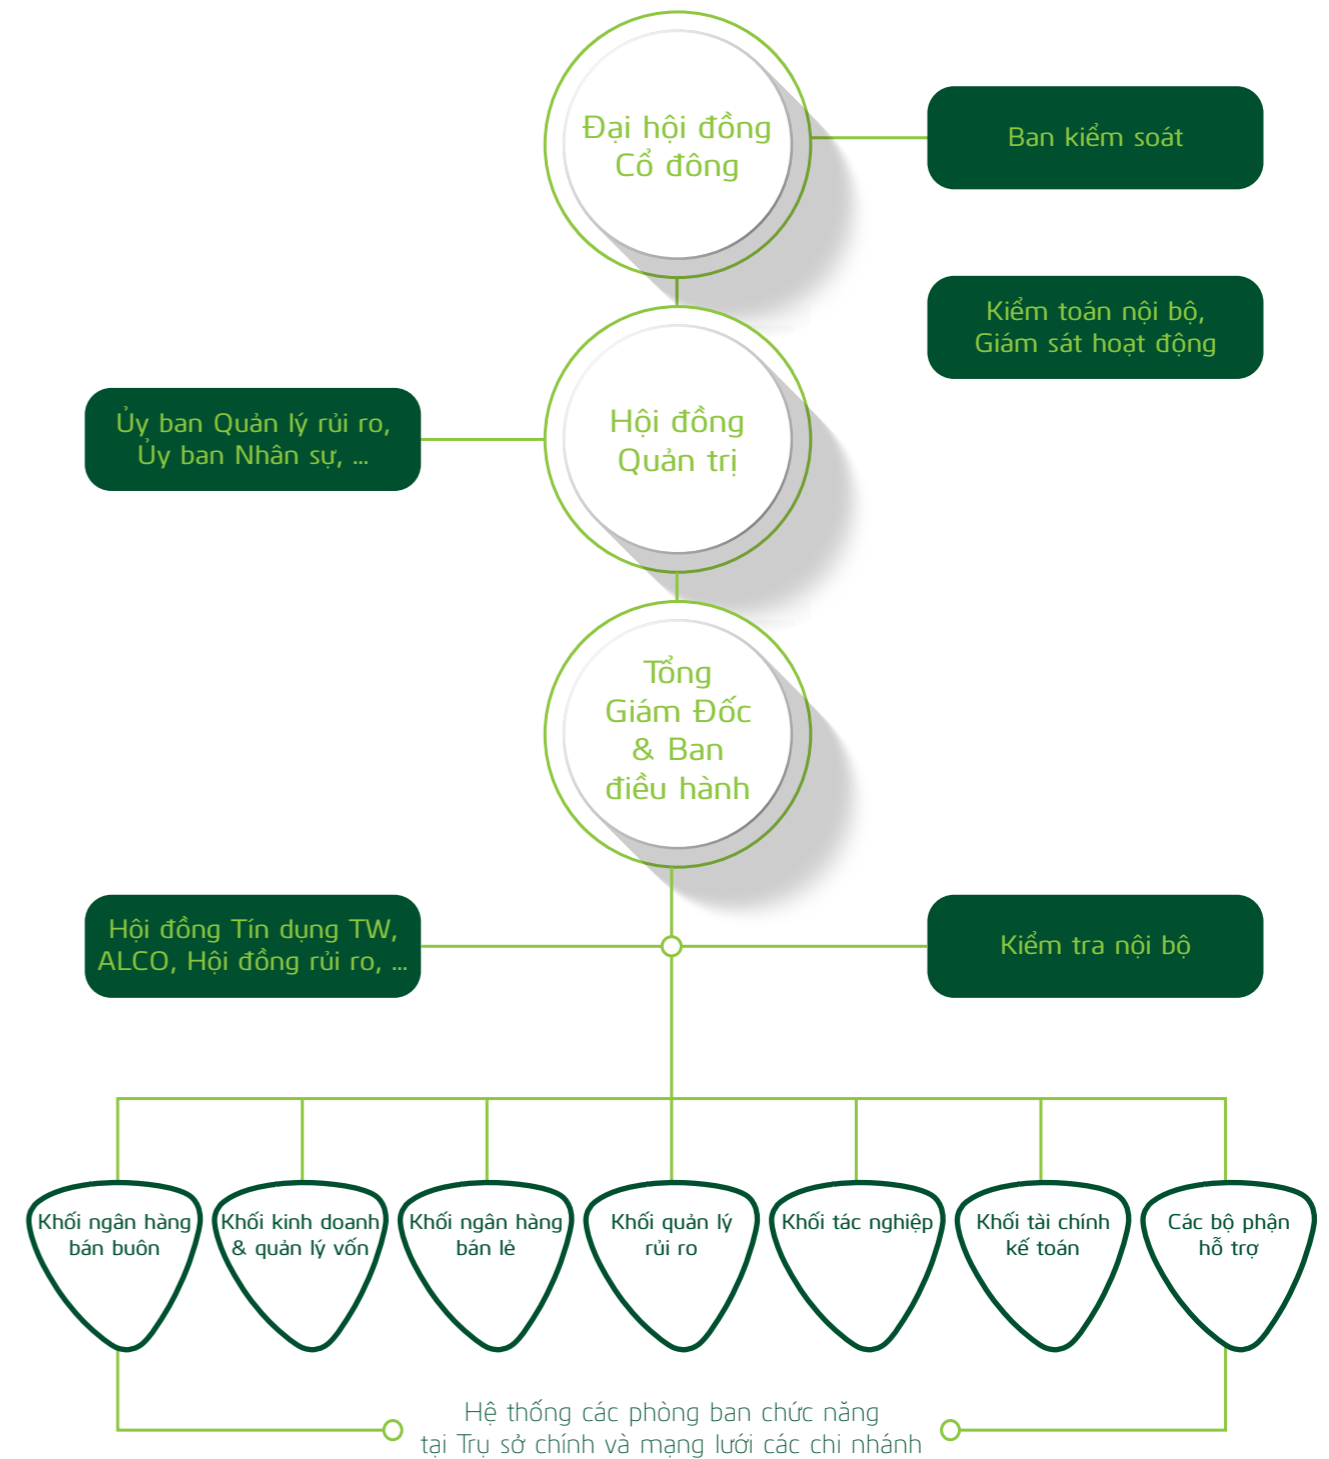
Đại hội đồng Cổ đông

Ban kiểm soát

Kiểm toán nội bộ, Giám sát hoạt động

Ủy ban Quản lý rủi ro, Ủy ban Nhân sự, ...

Hội đồng Quản trị

Tổng Giám Đốc & Ban điều hành

Hội đồng Tín dụng TW, ALCO, Hội đồng rủi ro, ...

Kiểm tra nội bộ

Khối ngân hàng bán buôn

Khối kinh doanh & quản lý vốn

Khối ngân hàng bán lẻ

Khối quản lý rủi ro

Khối tác nghiệp

Khối tài chính kế toán

Các bộ phận hỗ trợ

Hệ thống các phòng ban chức năng tại Trụ sở chính và mạng lưới các chi nhánh